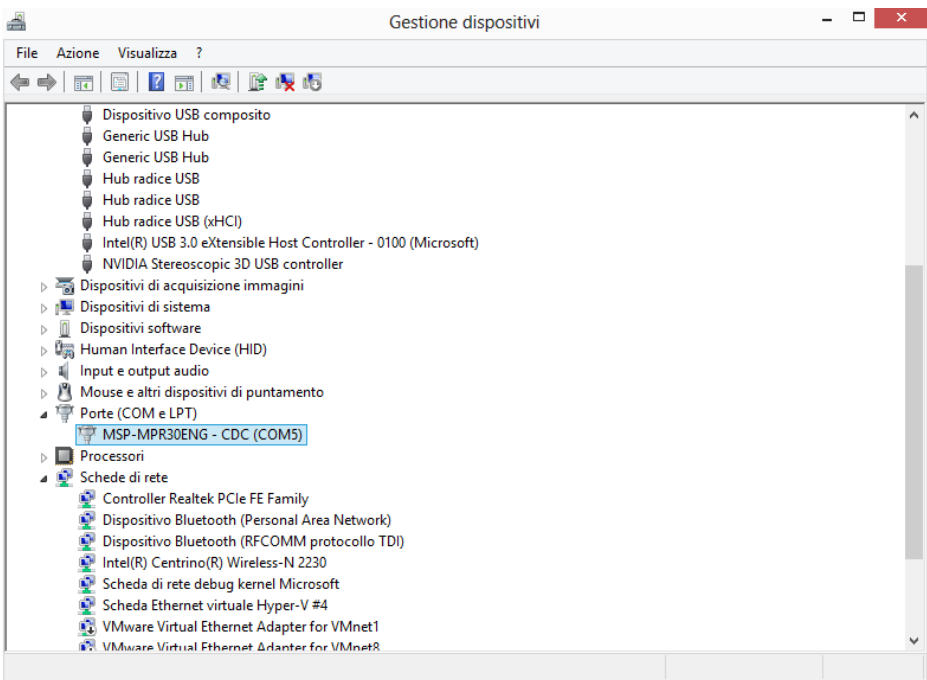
Gestione dispositivi

File Azione Visualizza ?

Dispositivo USB composito
Generic USB Hub
Generic USB Hub
Hub radice USB
Hub radice USB
Hub radice USB (xHCI)
Intel(R) USB 3.0 eXtensible Host Controller - 0100 (Microsoft)
NVIDIA Stereoscopic 3D USB controller
Dispositivi di acquisizione immagini
Dispositivi di sistema
Dispositivi software
Human Interface Device (HID)
Input e output audio
Mouse e altri dispositivi di puntamento
Porte (COM e LPT)
MSP-MPR30ENG - CDC (COM5)
Processori
Schede di rete
Controller Realtek PCIe FE Family
Dispositivo Bluetooth (Personal Area Network)
Dispositivo Bluetooth (RFCOMM protocollo TDI)
Intel(R) Centrino(R) Wireless-N 2230
Scheda di rete debug kernel Microsoft
Scheda Ethernet virtuale Hyper-V #4
VMware Virtual Ethernet Adapter for VMnet1
VMware Virtual Ethernet Adapter for VMnet8